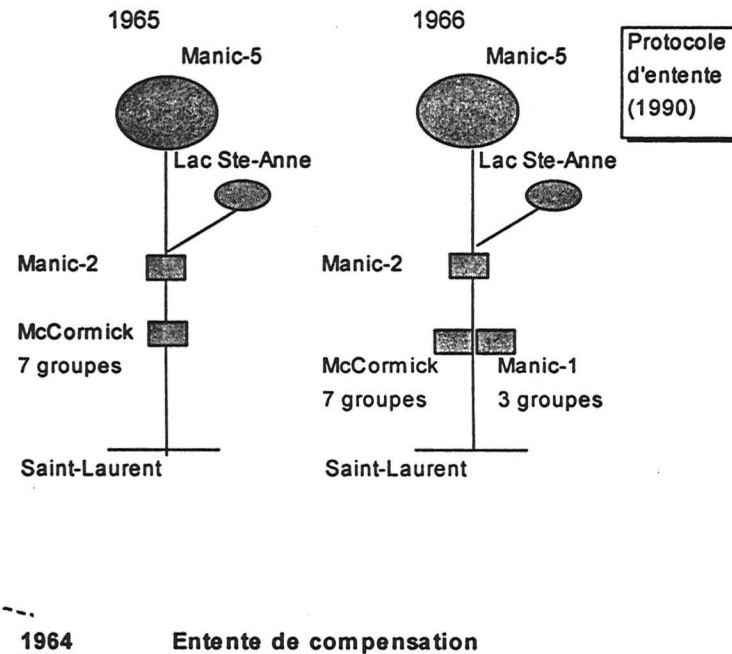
1965

Manic-5

Lac Ste-Anne

Manic-2

McCormick
7 groupes

Saint-Laurent

1966

Manic-5

Lac Ste-Anne

Manic-2

McCormick
7 groupes

Manic-1
3 groupes

Saint-Laurent

Protocole d'entente (1990)

1964 Entente de compensation